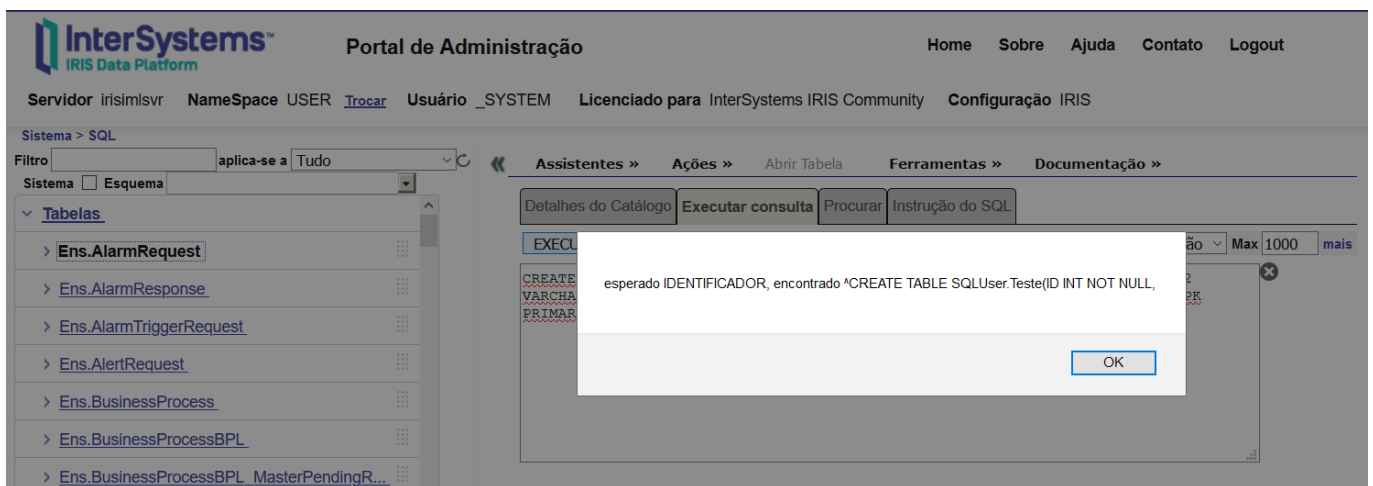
InterSystems™
IRIS Data Platform

Portal de Administração

Home Sobre Ajuda Contato Logout

Servidor irisimlsvr NameSpace USER Trocar Usuário _SYSTEM Licenciado para InterSystems IRIS Community Configuração IRIS

Sistema > SQL

Filtro aplica-se a Tudo

Sistema Esquema

Tabelas

Ens.AlarmRequest
Ens.AlarmResponse
Ens.AlarmTriggerRequest
Ens.AlertRequest
Ens.BusinessProcess
Ens.BusinessProcessBPL
Ens.BusinessProcessBPL_MasterPendingR...

Assistentes » Ações » Abrir Tabela Ferramentas » Documentação »

Detalhes do Catálogo Executar consulta Procurar Instrução do SQL

EXECU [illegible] ão Max 1000 mais

CREATE
VARCHA
PRIMAR

esperado IDENTIFICADOR, encontrado ^CREATE TABLE SQLUser.Teste(ID INT NOT NULL,

OK